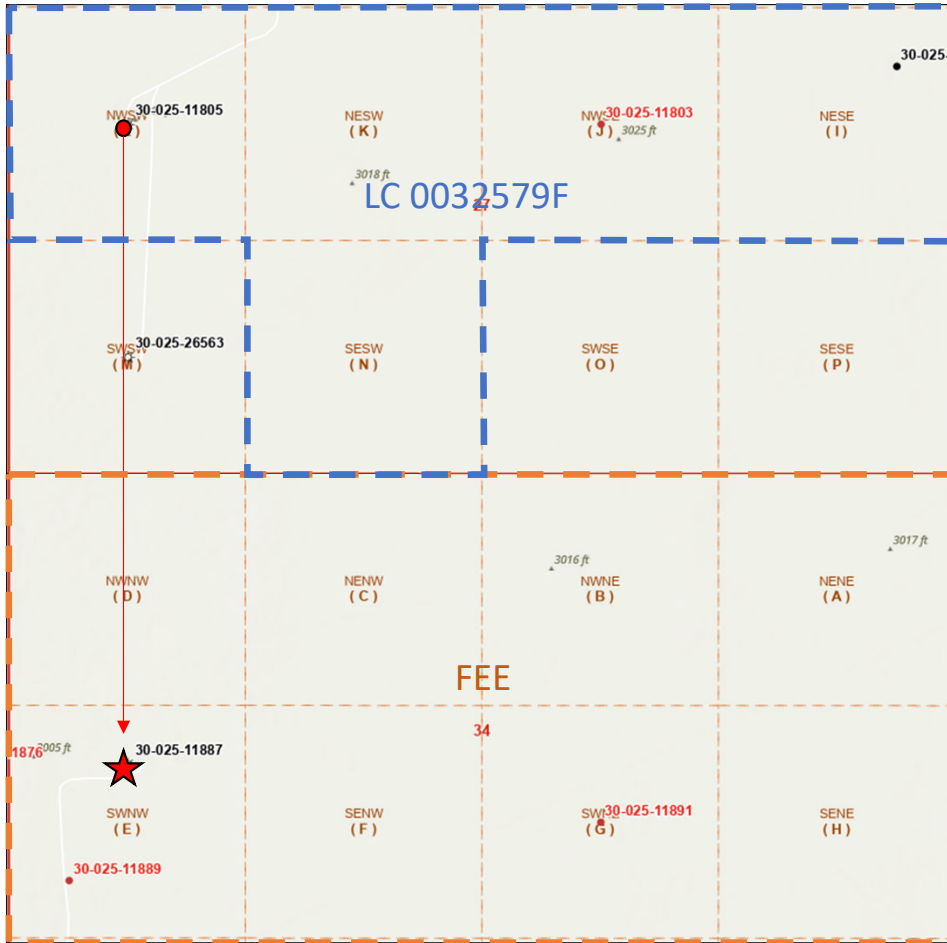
30-025-

NWSW (L) 30-025-11805

NESW (K)

NWSE (J) 30-025-11803

3025 ft

NESE (I)

3018 ft

LC 0032579F

27

SWSW (M) 30-025-26563

SESW (N)

SWSE (O)

SESE (P)

3016 ft

3017 ft

NWNW (D)

NENW (C)

NWNE (B)

NENE (A)

FEE

34

1876

3005 ft

30-025-11887

SWNW (E)

SENW (F)

SWNE (G) 30-025-11891

SENE (H)

30-025-11889